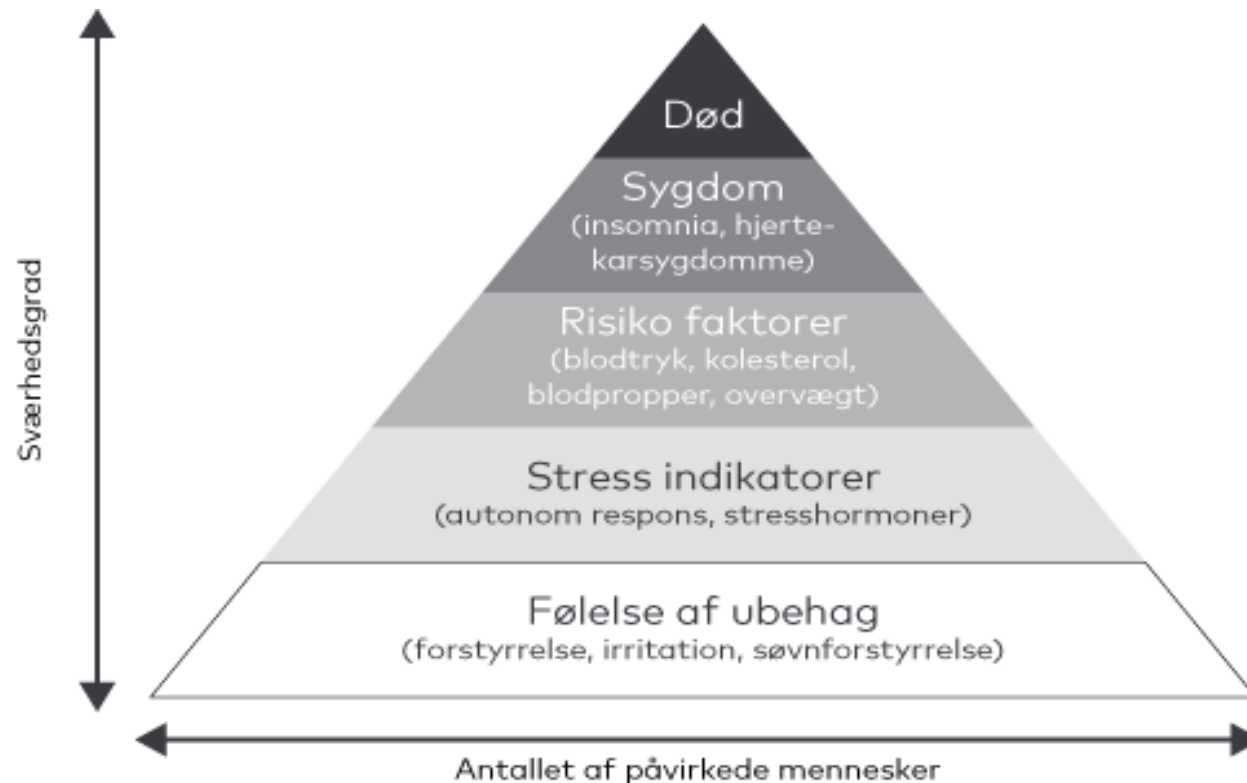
Sværhedsgrad

Død

Sygdom
(insomnia, hjertekarsygdomme)

Risiko faktorer
(blodtryk, kolesterol, blodpropper, overvægt)

Stress indikatorer
(autonom respons, stresshormoner)

Følelse af ubehag
(forstyrrelse, irritation, søvnforstyrrelse)

Antallet af påvirkede mennesker